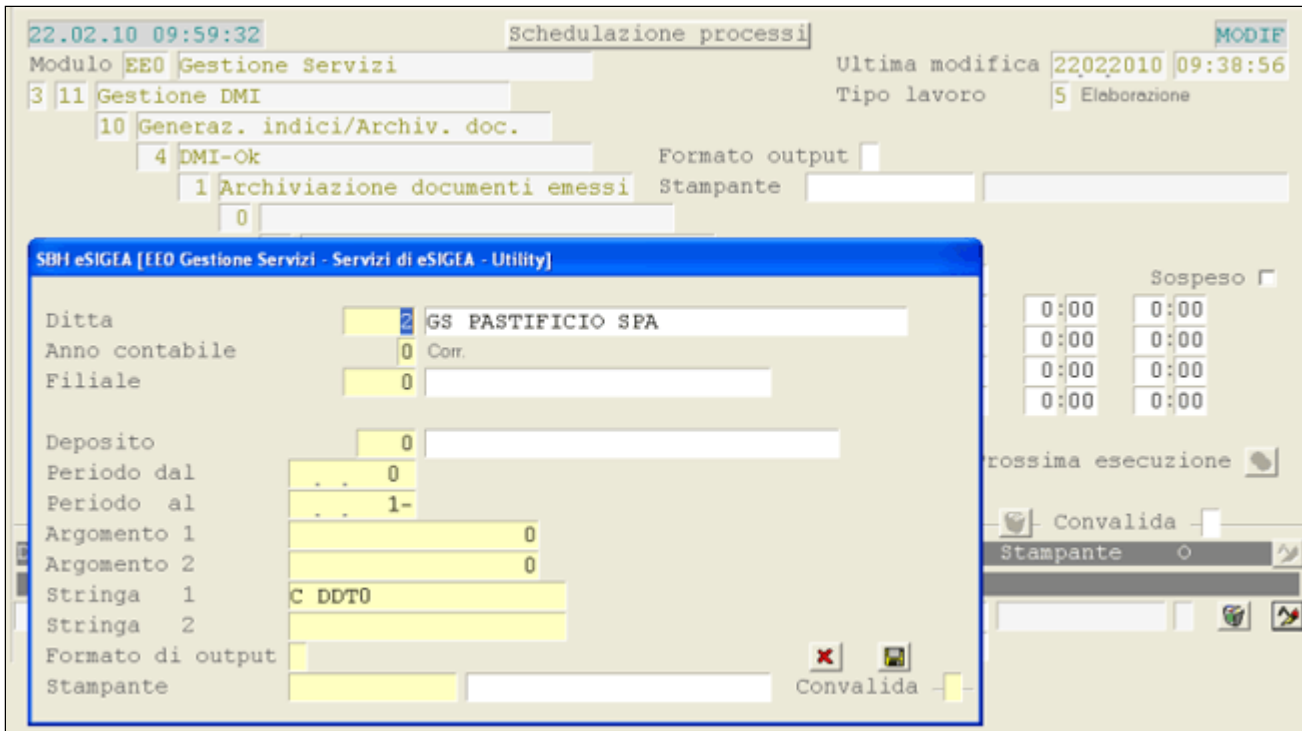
22.02.10 09:59:32
Schedulazione processi
MODIF
Modulo EE0 Gestione Servizi
Ultima modifica 22022010 09:38:56
3 11 Gestione DMI
Tipo lavoro 5 Elaborazione
10 Generaz. indici/Archiv. doc.
4 DMI-Ok
Formato output
1 Archiviazione documenti emessi
Stampante
0

SBH eSIGEA [EE0 Gestione Servizi - Servizi di eSIGEA - Utility]

Ditta 2 GS PASTIFICIO SPA
Anno contabile 0 Corr.
Filiale 0

Deposito 0
Periodo dal . . 0
Periodo al . . 1-
Argomento 1 0
Argomento 2 0
Stringa 1 C DDT0
Stringa 2
Formato di output
Stampante
Convalida

Sospeso
0:00 0:00
0:00 0:00
0:00 0:00
0:00 0:00
rossima esecuzione
Convalida
Stampante